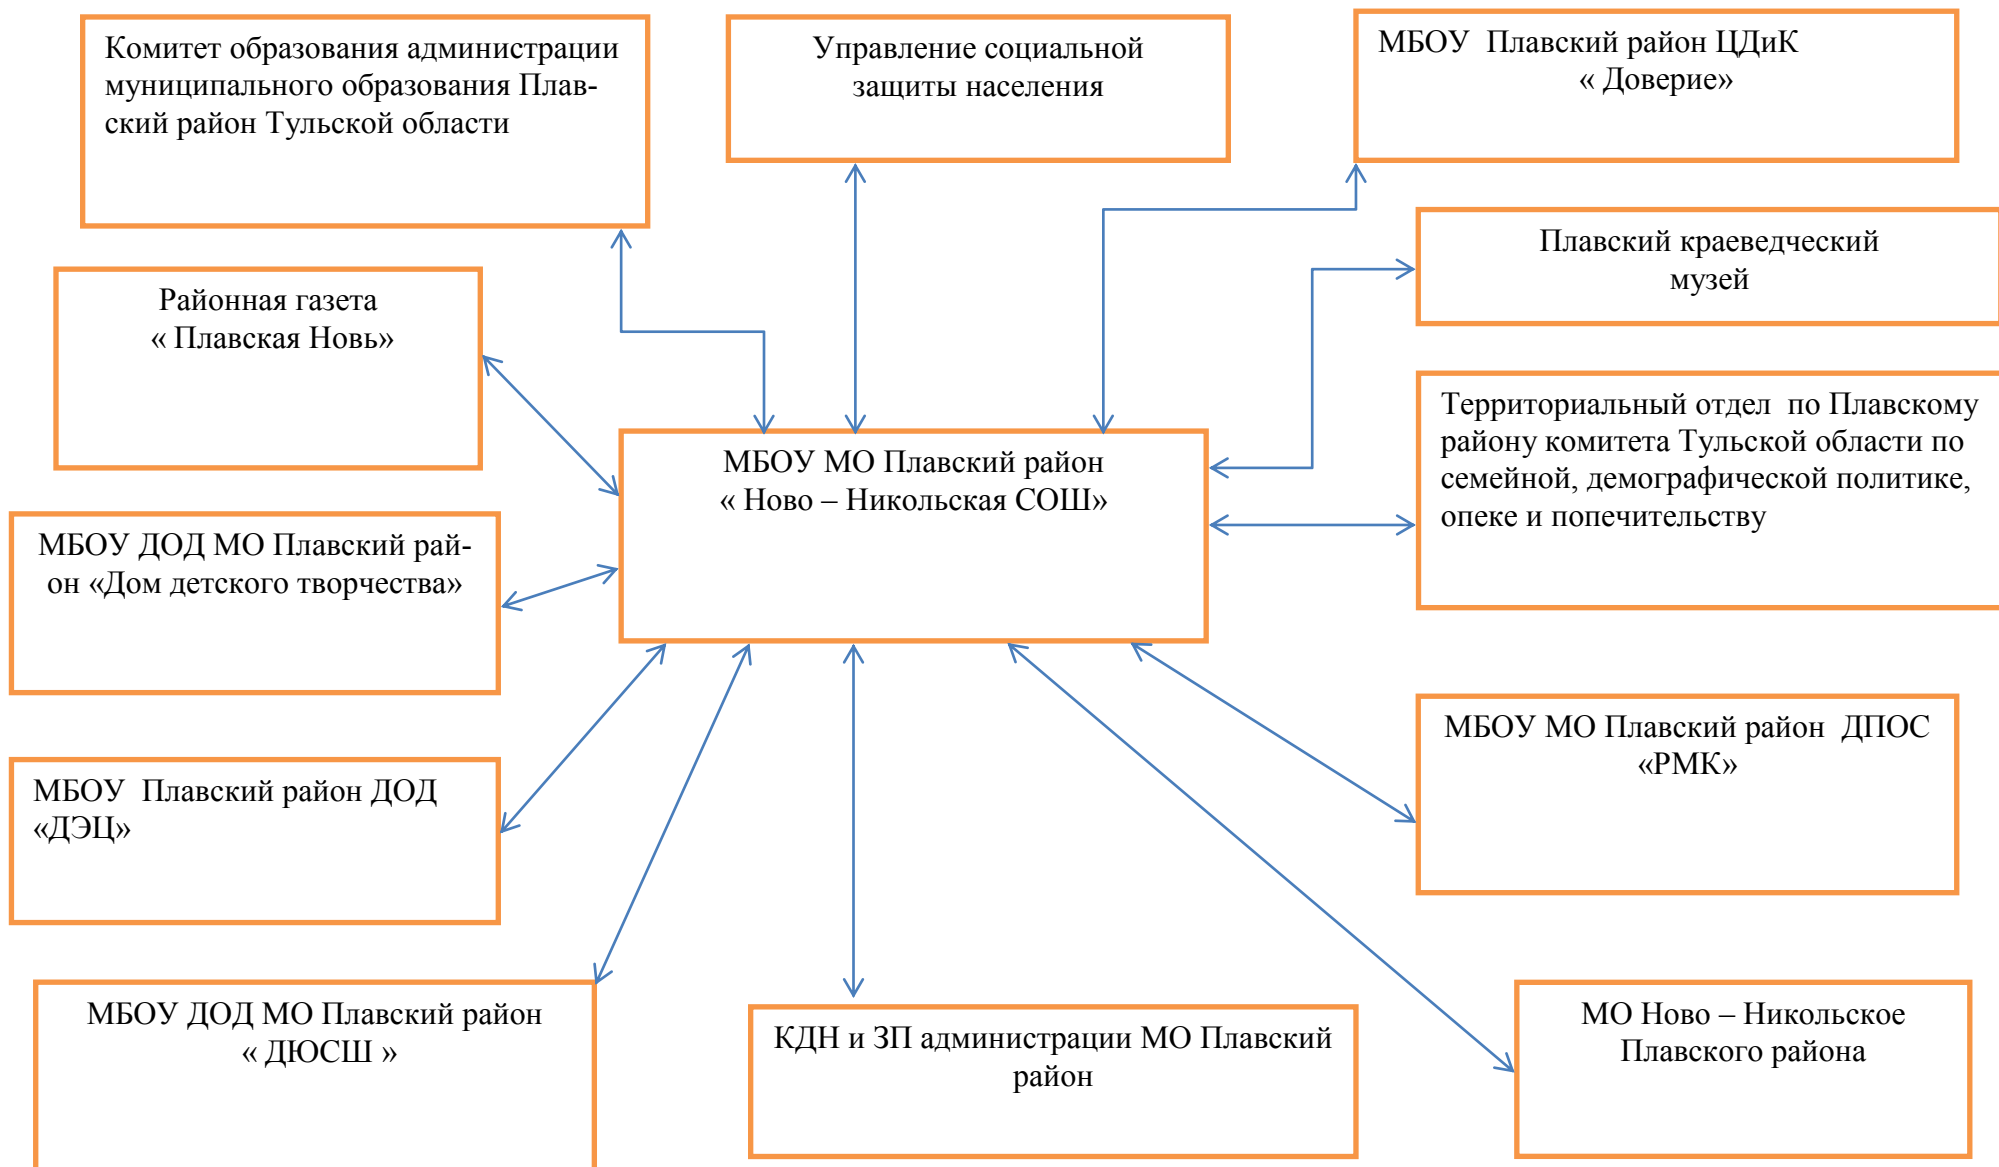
Комитет образования администрации муниципального образования Плавский район Тульской области

Управление социальной защиты населения

МБОУ Плавский район ЦДиК « Доверие»

Плавский краеведческий музей

Районная газета « Плавская Новь»

МБОУ МО Плавский район « Ново – Никольская СОШ»

Территориальный отдел по Плавскому району комитета Тульской области по семейной, демографической политике, опеке и попечительству

МБОУ ДОД МО Плавский район «Дом детского творчества»

МБОУ Плавский район ДОД «ДЭЦ»

МБОУ МО Плавский район ДПОС «РМК»

МБОУ ДОД МО Плавский район « ДЮСШ »

КДН и ЗП администрации МО Плавский район

МО Ново – Никольское Плавского района